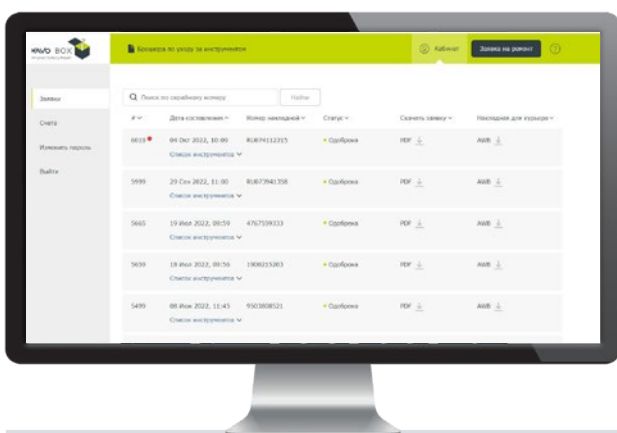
KNAPO BOX

Брошюра по уходу за инструментом

Кабинет

Заявка на ремонт

?

Заявки

Счета

Изменить пароль

Выйти

Поиск по серийному номеру

Найти

| # | Дата составления | Номер накладной | Статус | Скачать заявку | Накладная для курьера |
|---|---|---|---|---|---|
| 6019 | 04 Окт 2022, 10:00 Список инструментов | RU874112315 | Одобрена | PDF | AWB |
| 5990 | 29 Сен 2022, 11:00 Список инструментов | RU873941358 | Одобрена | PDF | AWB |
| 5665 | 19 Июл 2022, 09:59 Список инструментов | 4767559333 | Одобрена | PDF | AWB |
| 5630 | 18 Июл 2022, 08:56 Список инструментов | 1908215203 | Одобрена | PDF | AWB |
| 5499 | 08 Июн 2022, 11:45 Список инструментов | 9503808521 | Одобрена | PDF | AWB |